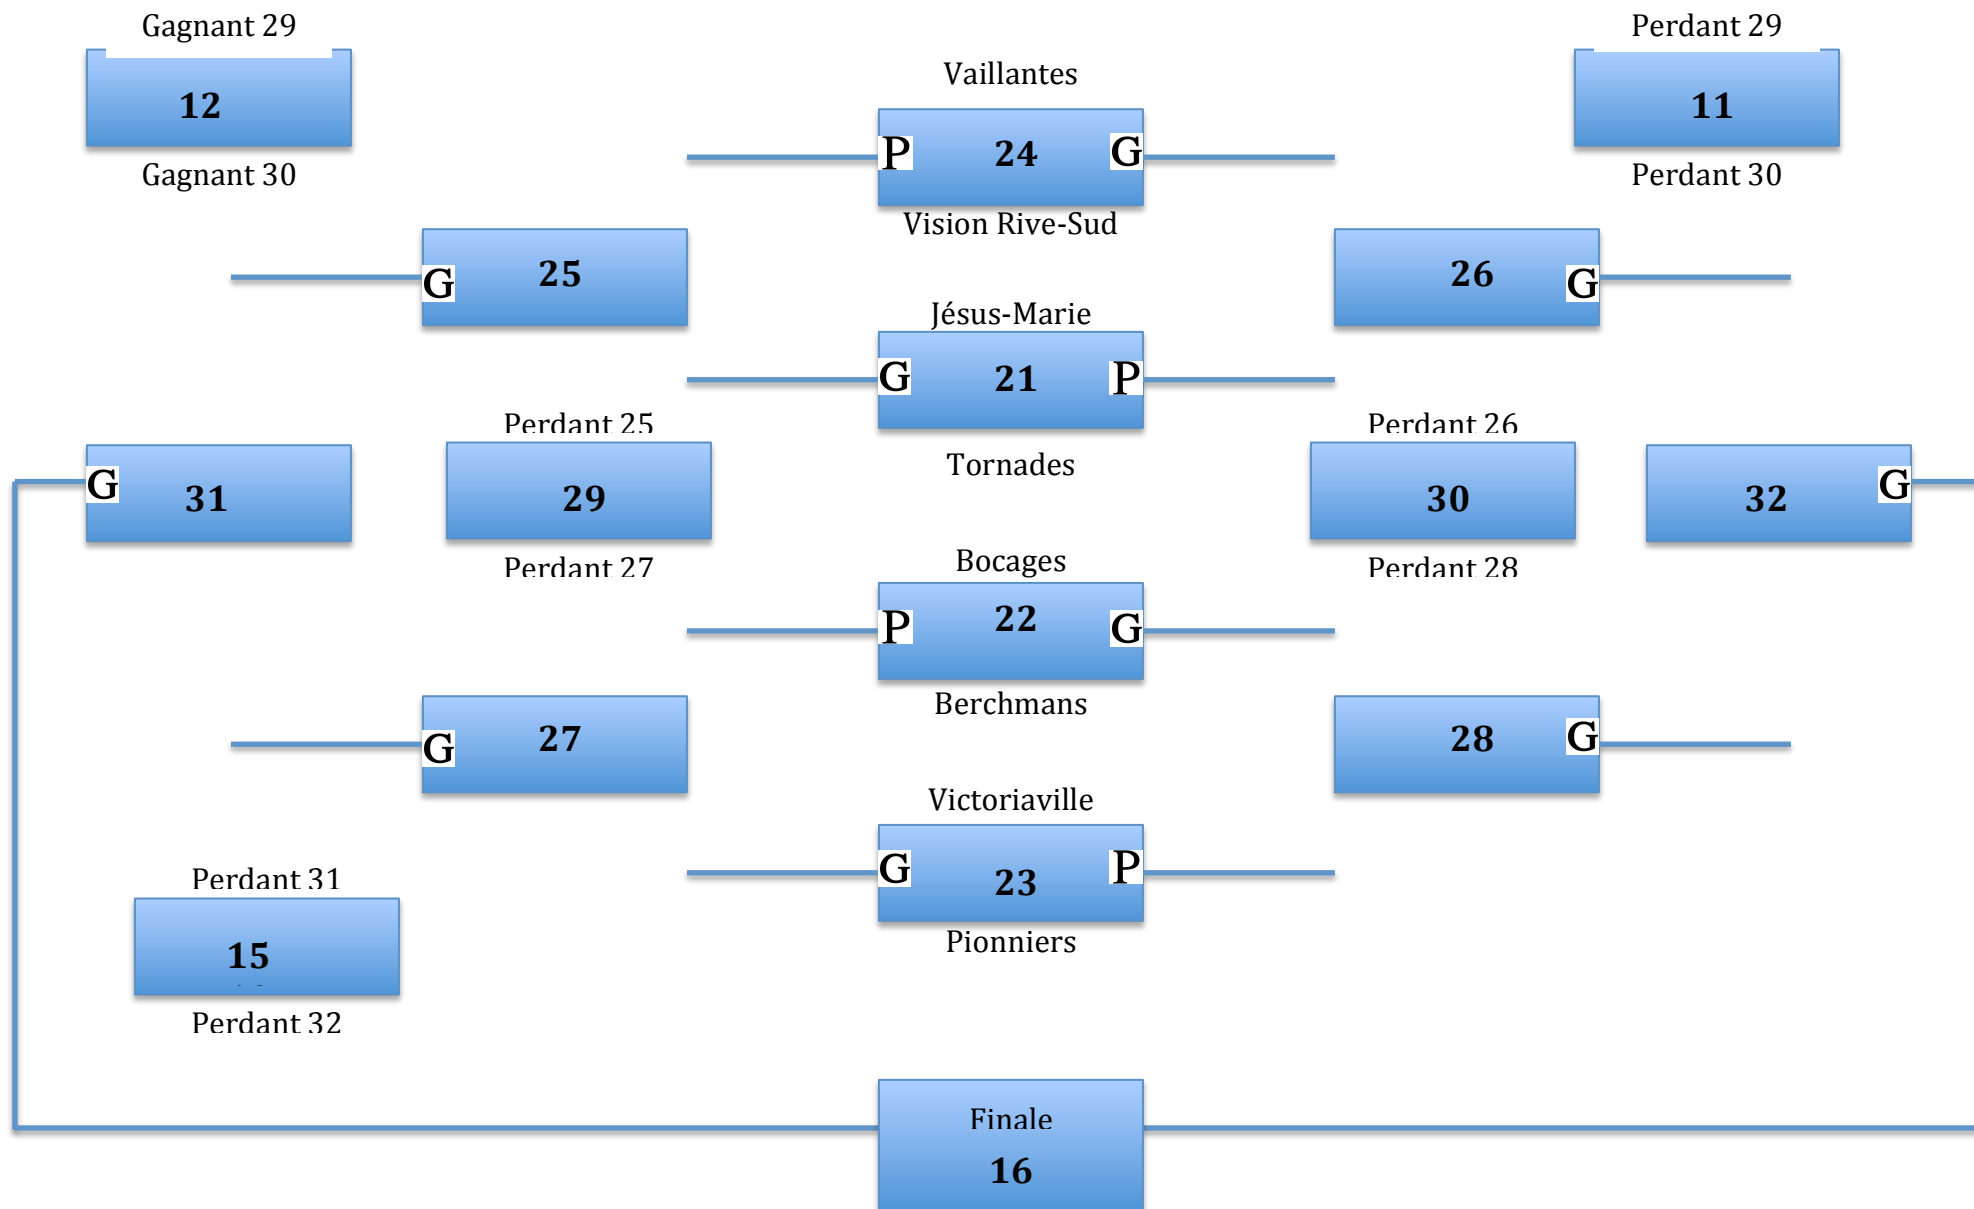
Gagnant 29

12

Gagnant 30

Vaillantes

P 24 G

Vision Rive-Sud

Perdant 29

11

Perdant 30

G 25

26 G

Jésus-Marie

G 21 P

Tornades

Perdant 25

29

Perdant 27

Perdant 26

30

Perdant 28

G 31

32 G

Bocages

P 22 G

Berchmans

G 27

28 G

Victoriaville

G 23 P

Pionniers

Perdant 31

15

Perdant 32

Finale

16